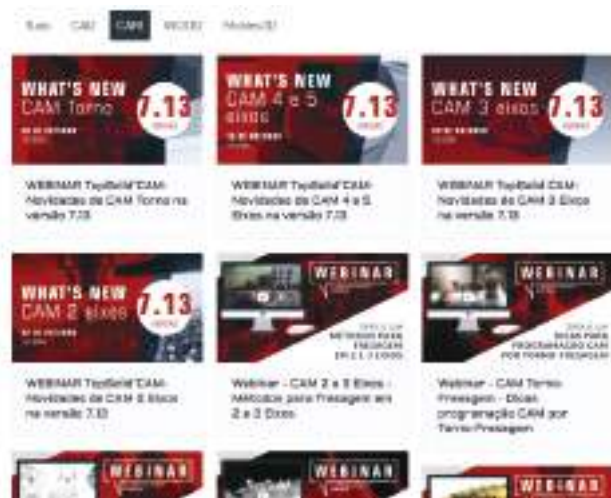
Tudo CAD CAM MODO Modelo3D

WHAT'S NEW CAM Torno 7.13

WEBINAR TopSolid'CAM: Novidades de CAM Torno na versão 7.13

WHAT'S NEW CAM 4 e 5 eixos 7.13

WEBINAR TopSolid'CAM: Novidades de CAM 4 e 5 Eixos na versão 7.13

WHAT'S NEW CAM 3 eixos 7.13

WEBINAR TopSolid'CAM: Novidades de CAM 3 Eixos na versão 7.13

WHAT'S NEW CAM 2 eixos 7.13

WEBINAR TopSolid'CAM: Novidades de CAM 2 Eixos na versão 7.13

WEBINAR

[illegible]

Webinar - CAM 2 e 3 Eixos - Métodos para Fresagem em 2 e 3 Eixos

WEBINAR

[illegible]

Webinar - CAM Torno-Fresagem - Dicas programação CAM por Torno-Fresagem

WEBINAR

WEBINAR

WEBINAR